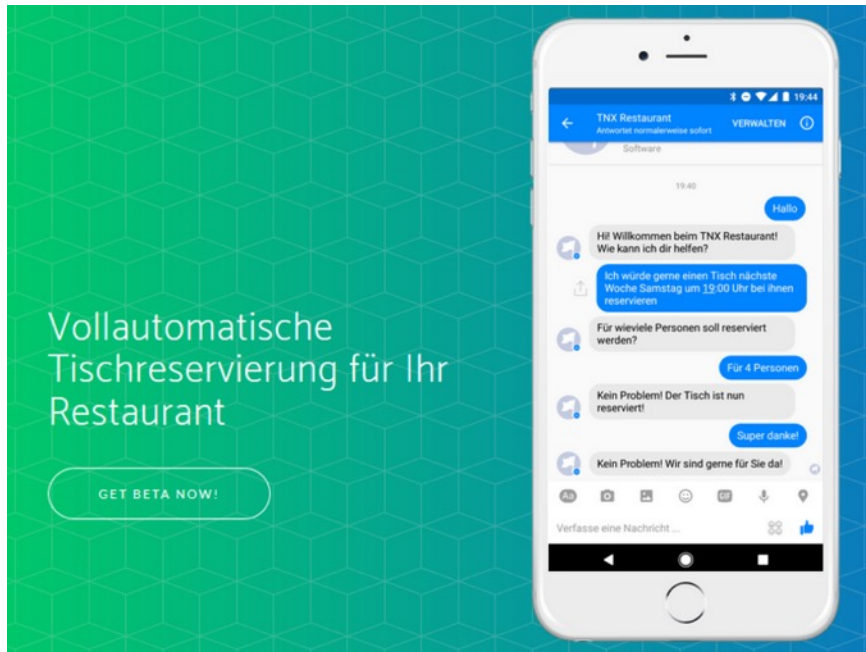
Vollautomatische Tischreservierung für Ihr Restaurant

GET BETA NOW!

19:44

TNX Restaurant
Antwortet normalerweise sofort

VERWALTEN

Software

19:40

Hallo

Hi! Willkommen beim TNX Restaurant! Wie kann ich dir helfen?

Ich würde gerne einen Tisch nächste Woche Samstag um 19:00 Uhr bei ihnen reservieren

Für wieviele Personen soll reserviert werden?

Für 4 Personen

Kein Problem! Der Tisch ist nun reserviert!

Super danke!

Kein Problem! Wir sind gerne für Sie da!

Aa

Verfasse eine Nachricht ...